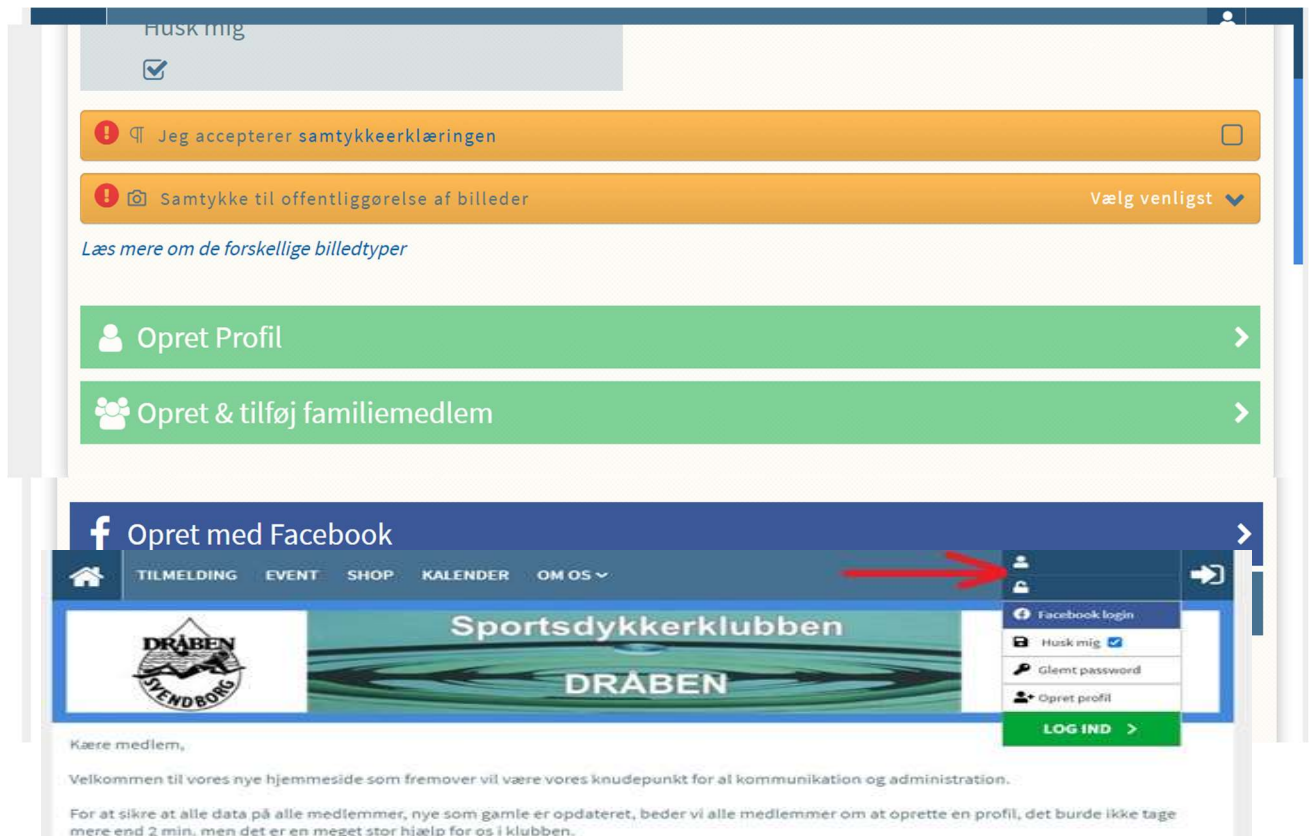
Husk mig

Jeg accepterer samtykkeerklæringen

Samtykke til offentliggørelse af billeder

Vælg venligst

Læs mere om de forskellige billedtyper

Opret Profil

Opret & tilføj familiemedlem

Opret med Facebook

TILMELDING EVENT SHOP KALENDER OM OS

Facebook login

Husk mig

Glemt password

Opret profil

LOG IND

DRÅBEN SVENDBORG

Sportsdykkerklubben

DRÅBEN

Kære medlem,

Velkommen til vores nye hjemmeside som fremover vil være vores knudepunkt for al kommunikation og administration.

For at sikre at alle data på alle medlemmer, nye som gamle er opdateret, beder vi alle medlemmer om at oprette en profil, det burde ikke tage mere end 2 min. men det er en meget stor hjælp for os i klubben.